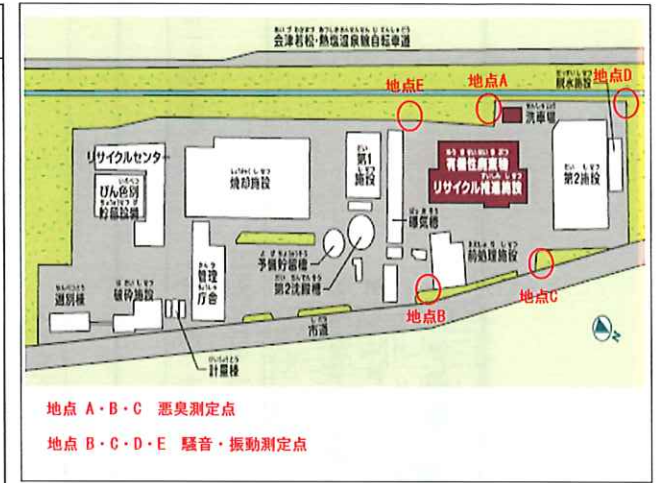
会津若松・熱塩温泉線自転車道

地点E

地点A

地点D

洗車場

排水施設

リサイクルセンター

びん色別貯留施設

焼却施設

第1施設

有害性廃棄物リサイクル推進施設

第2施設

導管棟

予備貯留槽

第2沈殿槽

前処理施設

選別棟

破砕施設

管理庁舎

市道

地点B

地点C

計量棟

地点 A・B・C　悪臭測定点

地点 B・C・D・E　騒音・振動測定点